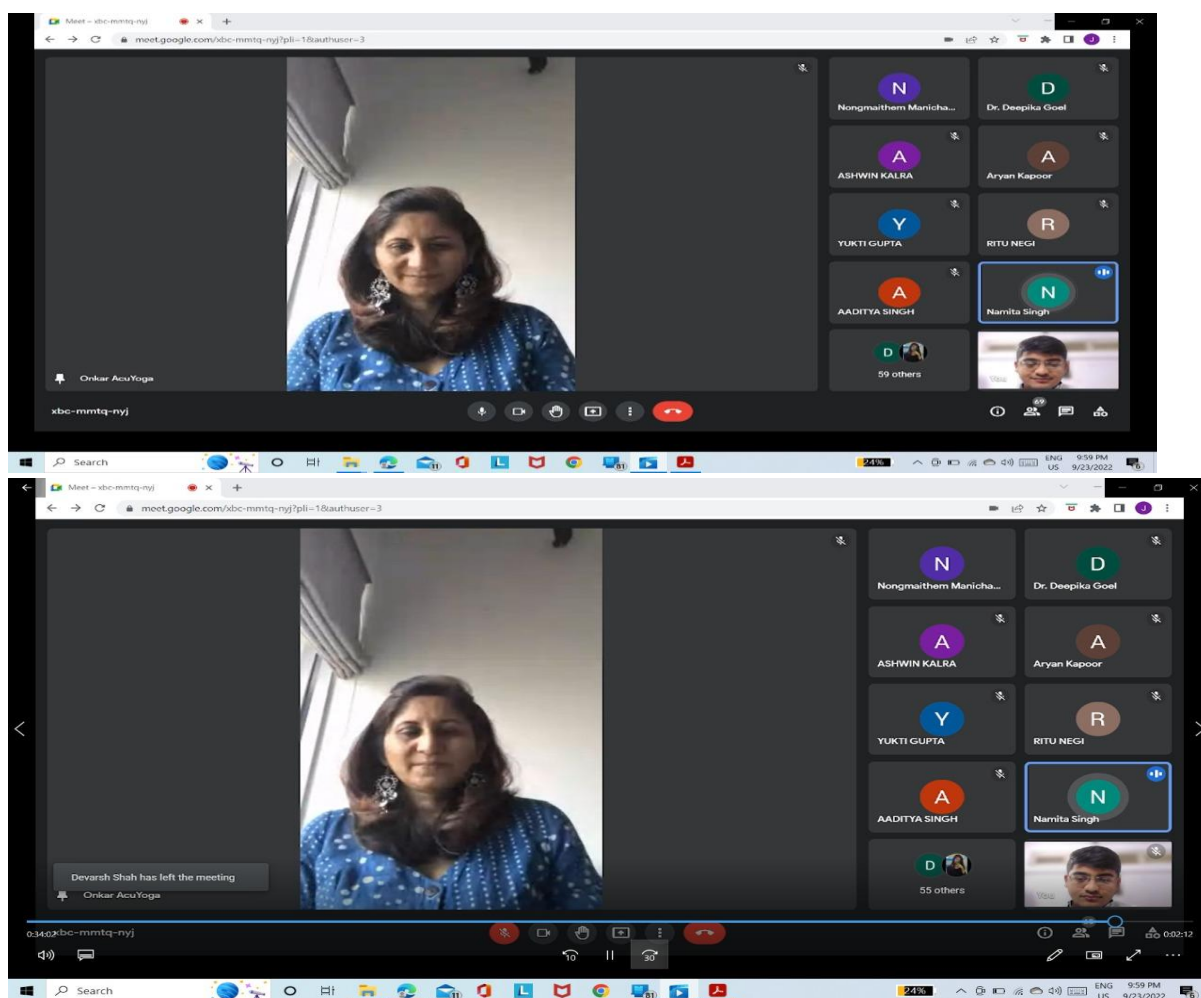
Meet – xbc-mmtq-nyj

meet.google.com/xbc-mmtq-nyj?pli=1&authuser=3

N
Nongmaithem Manicha...

D
Dr. Deepika Goel

A
ASHWIN KALRA

A
Aryan Kapoor

Y
YUKTI GUPTA

R
RITU NEGI

A
AADITYA SINGH

N
Namita Singh

D
59 others

You

Onkar AcuYoga

xbc-mmtq-nyj

69

Search

24%

ENG US 9:59 PM 9/23/2022

Meet – xbc-mmtq-nyj

meet.google.com/xbc-mmtq-nyj?pli=1&authuser=3

N
Nongmaithem Manicha...

D
Dr. Deepika Goel

A
ASHWIN KALRA

A
Aryan Kapoor

Y
YUKTI GUPTA

R
RITU NEGI

A
AADITYA SINGH

N
Namita Singh

D
55 others

You

Devarsh Shah has left the meeting

Onkar AcuYoga

0:34:02 xbc-mmtq-nyj

10

30

0:02:12

Search

24%

ENG US 9:59 PM 9/23/2022